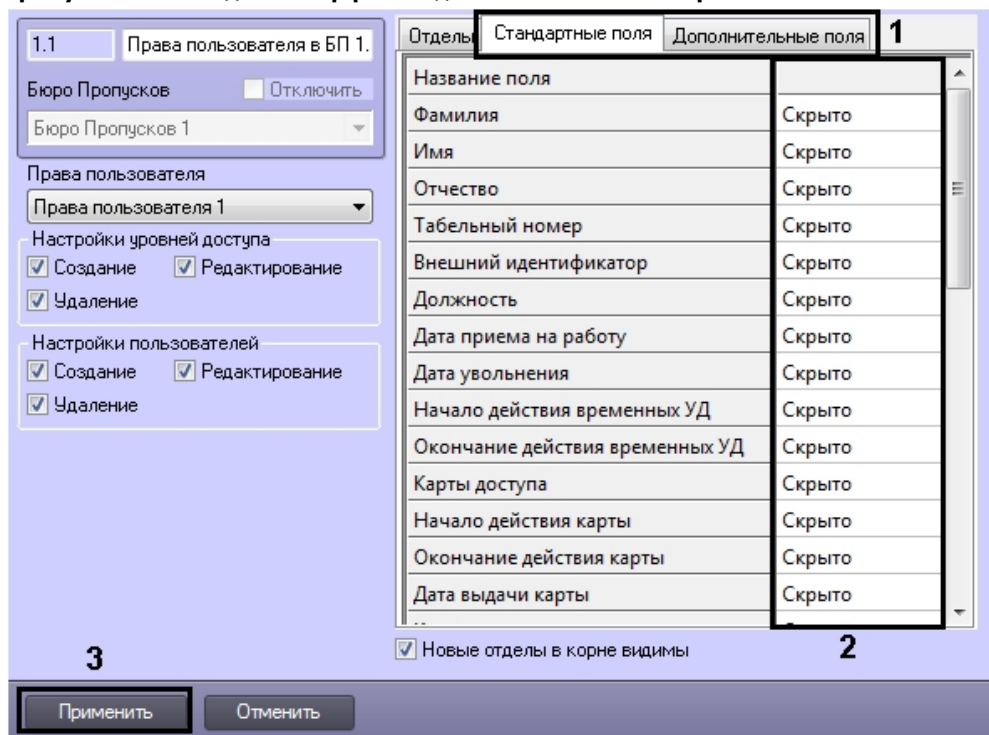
1.1 Права пользователя в БП 1.

Бюро Пропусков Отключить

Бюро Пропусков 1

Права пользователя

Права пользователя 1

Настройки уровней доступа

Создание Редактирование

Удаление

Настройки пользователей

Создание Редактирование

Удаление

Отделы Стандартные поля Дополнительные поля 1

| Название поля | |
|---|---|
| Фамилия | Скрыто |
| Имя | Скрыто |
| Отчество | Скрыто |
| Табельный номер | Скрыто |
| Внешний идентификатор | Скрыто |
| Должность | Скрыто |
| Дата приема на работу | Скрыто |
| Дата увольнения | Скрыто |
| Начало действия временных УД | Скрыто |
| Окончание действия временных УД | Скрыто |
| Карты доступа | Скрыто |
| Начало действия карты | Скрыто |
| Окончание действия карты | Скрыто |
| Дата выдачи карты | Скрыто |

Новые отделы в корне видимы 2

3

Применить Отменить